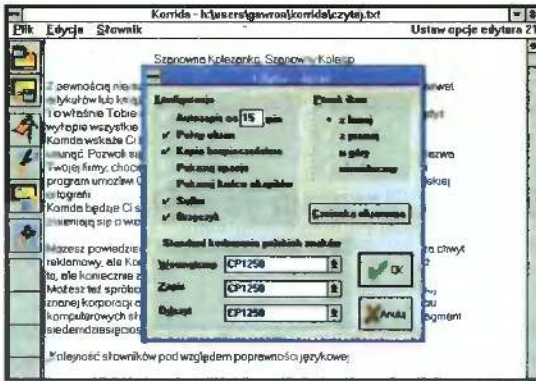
Korrida - h:\users\gawron\korrida\czytaj.txt

Plik Edycja Słownik

Ustaw opcje edytora 21

Szanowna Koleżanko, Szanowny Kolego

Z pewnością nie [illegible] nawet artykułów lub książ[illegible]

I właśnie Tobie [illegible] wytępię wszystkie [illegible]

Korrida wskaże Ci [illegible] uniknąć. Pozwól si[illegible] Twojej firmy, chce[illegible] program umożliwi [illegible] ortografii.

Korrida będzie Ci s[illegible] zmieniają się o wo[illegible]

Możesz powiedzie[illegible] reklamowy, ale Ko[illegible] to, ale konieczne z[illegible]

Możesz też spróbo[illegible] znanej korporacji o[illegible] komputerowych st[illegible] siedemdziesięcios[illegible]

Kolejność słowników pod względem poprawności językowej

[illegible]

Konfiguracja

Autozapis co 15 min

✔ Potop słown

✔ Kopia bezpieczeństwa

Pokazuj spacje

Pokazuj końce akapitów

✔ Szybko

✔ Grzeczyk

Punkt Ilość

• z lewej

z prawej

u góry

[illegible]

Czcionka okienkowa

Standard kodowania polskich znaków

Wczytywanie CP1250

Zapis CP1250

Dołącz CP1250

OK

Anuluj

eszwa

skiej

ra chwyt

ragment

wet

dyt

cu